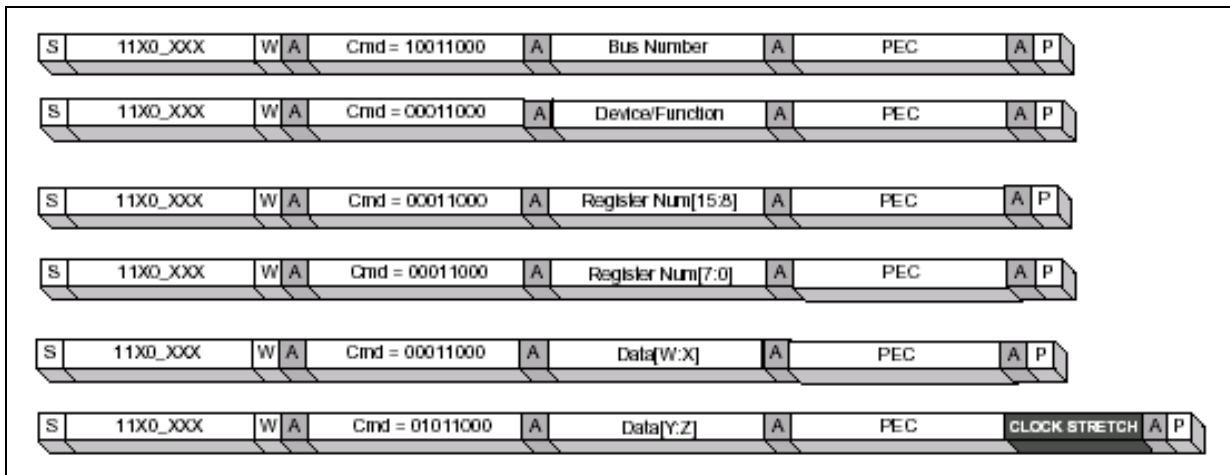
S 11X0_XXX W A Cmd = 10011000 A Bus Number A PEC A P

S 11X0_XXX W A Cmd = 00011000 A Device/Function A PEC A P

S 11X0_XXX W A Cmd = 00011000 A Register Num[15:8] A PEC A P

S 11X0_XXX W A Cmd = 00011000 A Register Num[7:0] A PEC A P

S 11X0_XXX W A Cmd = 00011000 A Data[W:X] A PEC A P

S 11X0_XXX W A Cmd = 01011000 A Data[Y:Z] A PEC CLOCK STRETCH A P